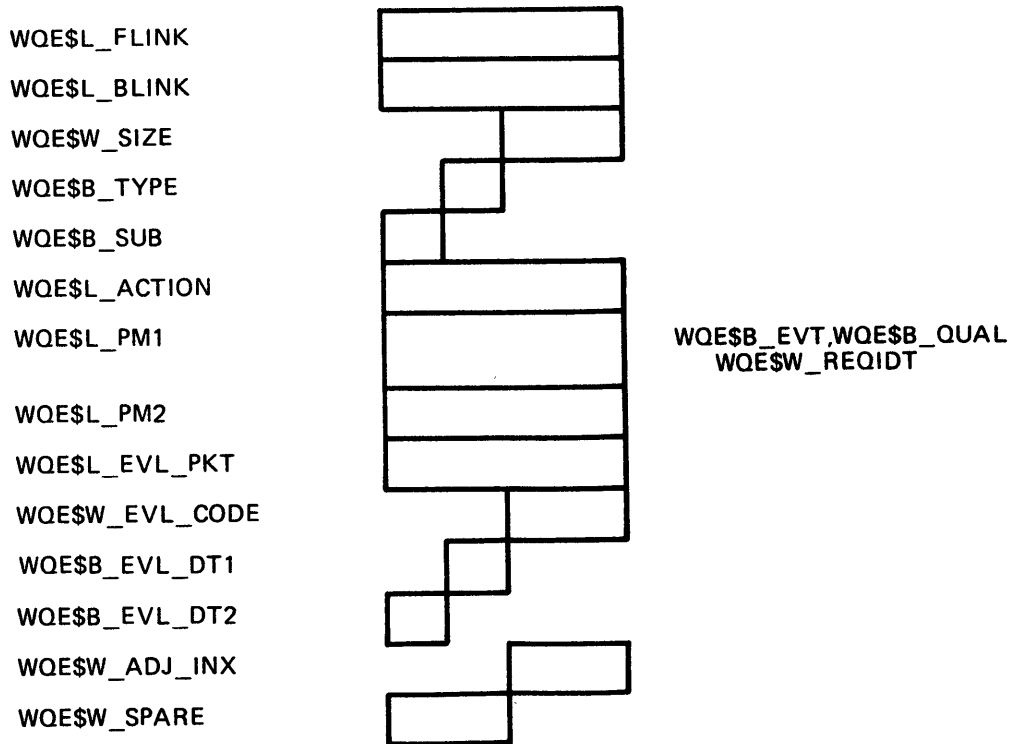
WQE$L_FLINK
WQE$L_BLINK
WQE$W_SIZE
WQE$B_TYPE
WQE$B_SUB
WQE$L_ACTION
WQE$L_PM1
WQE$B_EVT,WQE$B_QUAL
WQE$W_REQIDT
WQE$L_PM2
WQE$L_EVL_PKT
WQE$W_EVL_CODE
WQE$B_EVL_DT1
WQE$B_EVL_DT2
WQE$W_ADJ_INX
WQE$W_SPARE